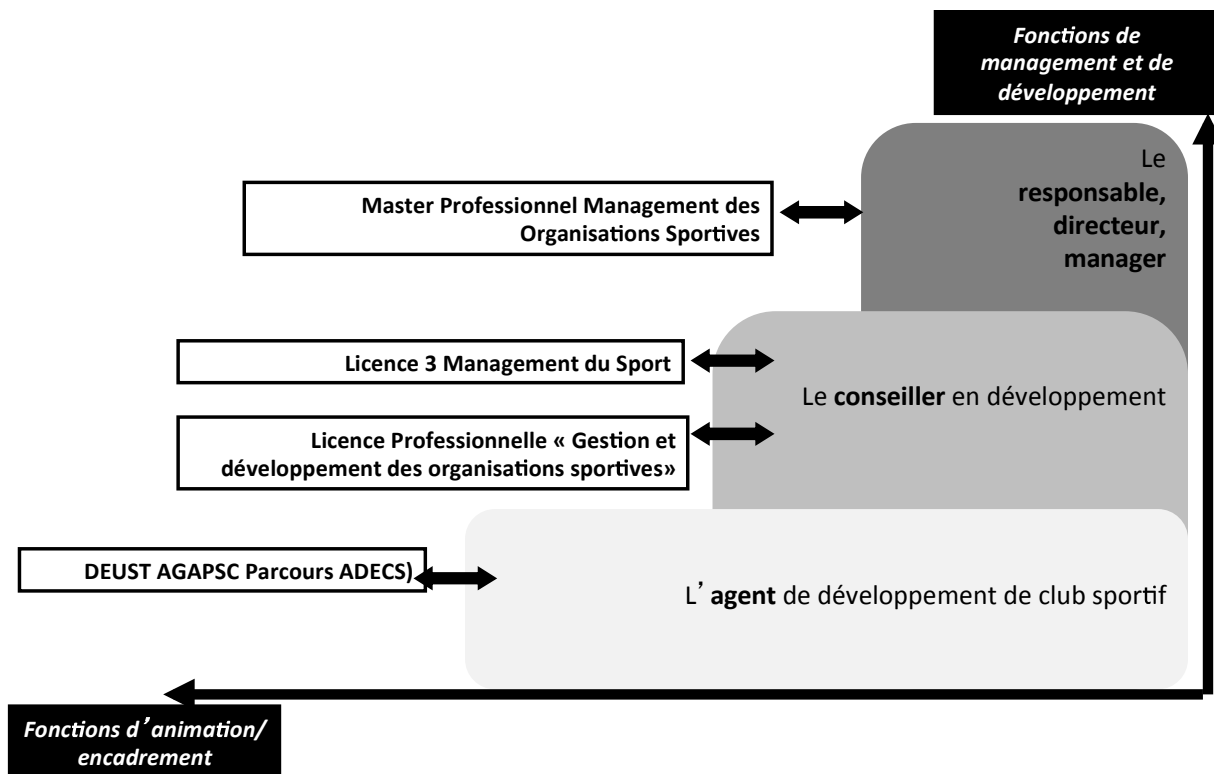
Fonctions de management et de développement

Le **responsable, directeur, manager**

Master Professionnel Management des Organisations Sportives

Licence 3 Management du Sport

Le **conseiller** en développement

Licence Professionnelle « Gestion et développement des organisations sportives»

DEUST AGAPSC Parcours ADECS)

L' **agent** de développement de club sportif

Fonctions d'animation/ encadrement